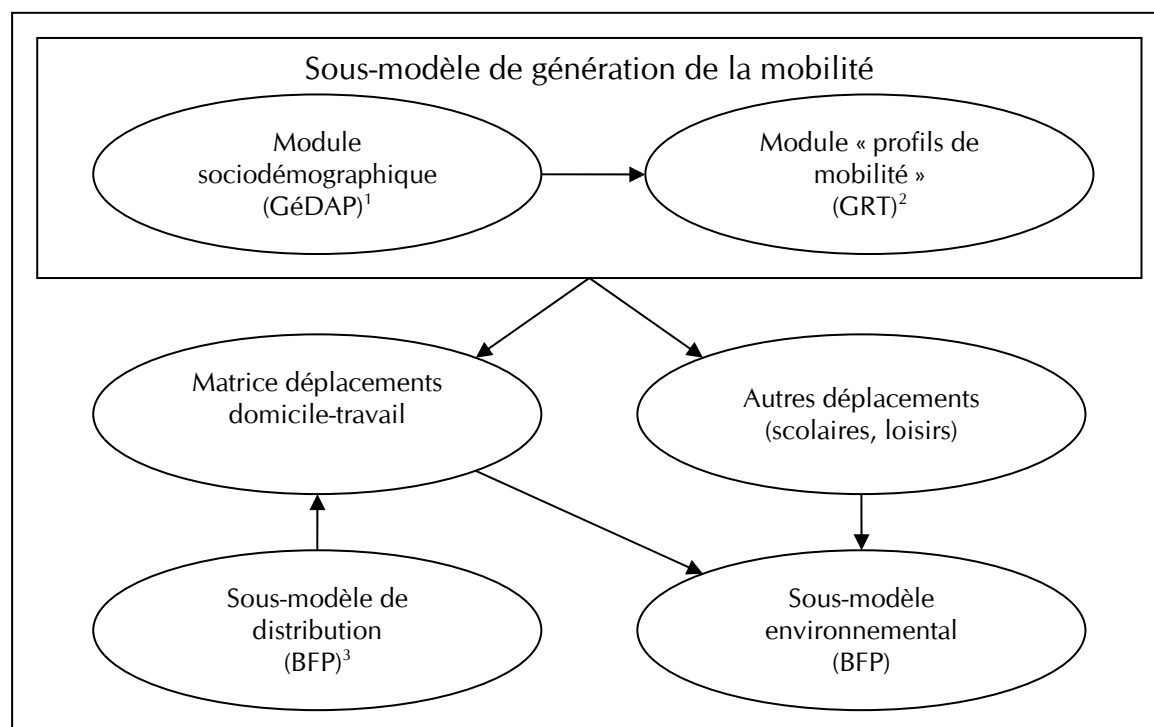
Sous-modèle de génération de la mobilité

Module sociodémographique (GéDAP)$^1$

Module « profils de mobilité » (GRT)$^2$

Matrice déplacements domicile-travail

Autres déplacements (scolaires, loisirs)

Sous-modèle de distribution (BFP)$^3$

Sous-modèle environnemental (BFP)